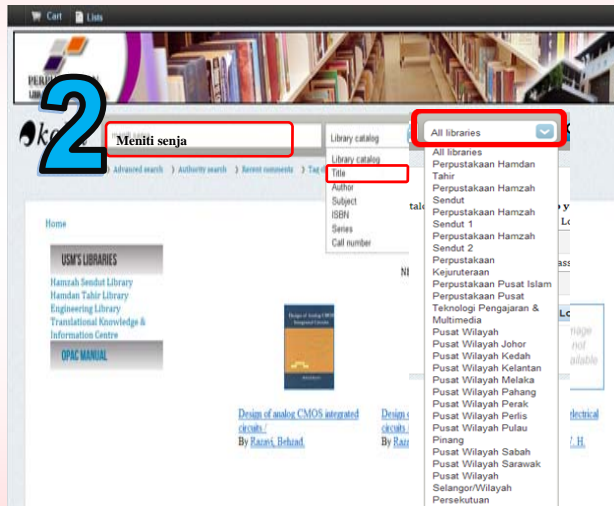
Cart Lists

PERPUSTAKAAN

2

Meniti senja

Library catalog

Library catalog
Title
Author
Subject
ISBN
Series
Call number

All libraries

All libraries
Perpustakaan Hamdan Tahir
Perpustakaan Hamzah Sendut
Perpustakaan Hamzah Sendut 1
Perpustakaan Hamzah Sendut 2
Perpustakaan Kejuruteraan
Perpustakaan Pusat Islam
Perpustakaan Pusat Teknologi Pengajaran & Multimedia
Pusat Wilayah
Pusat Wilayah Johor
Pusat Wilayah Kedah
Pusat Wilayah Kelantan
Pusat Wilayah Melaka
Pusat Wilayah Pahang
Pusat Wilayah Perak
Pusat Wilayah Perlis
Pusat Wilayah Pulau Pinang
Pusat Wilayah Sabah
Pusat Wilayah Sarawak
Pusat Wilayah Selangor/Wilayah Persekutuan

Advanced search | Authority search | Recent comments | Tag cloud

Home

USM'S LIBRARIES
Hamzah Sendut Library
Hamdan Tahir Library
Engineering Library
Translational Knowledge & Information Centre

OPAC MANUAL

Design of Analog CMOS Integrated Circuits

Design of analog CMOS integrated circuits /
By Razavi, Behzad.

Design of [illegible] circuits /
By Raz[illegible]

electrical
7. H.

Lo
mage
not
ailable